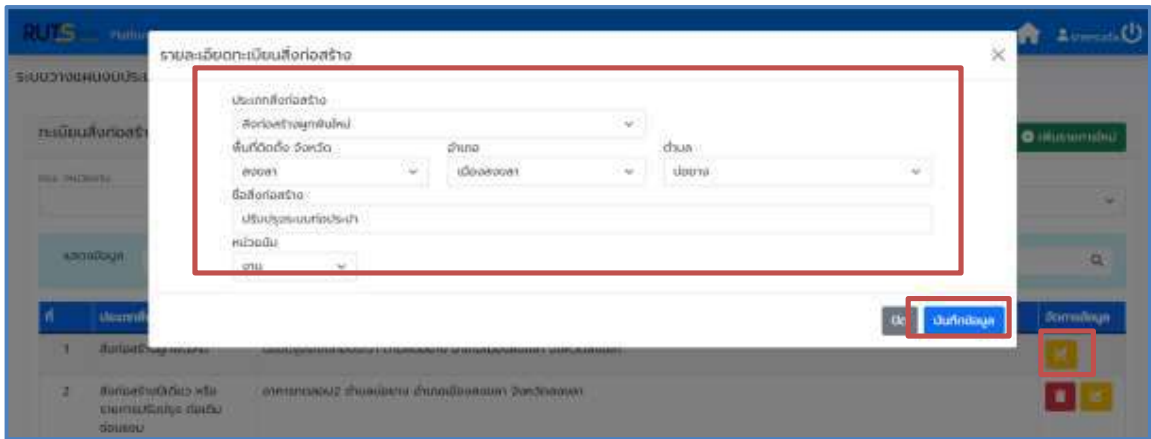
RUTS

ระบบวางแผนงบประ

ทะเบียนสิ่งก่อสร้

รายละเอียดทะเบียนสิ่งก่อสร้าง

×

ประเภทสิ่งก่อสร้าง

สิ่งก่อสร้างผูกพันใหม่

พื้นที่ติดตั้ง จังหวัด

สงขลา

อำเภอ

เมืองสงขลา

ตำบล

บ่อยาง

ชื่อสิ่งก่อสร้าง

ปรับปรุงระบบท่อประปา

หน่วยนับ

งาน

ปิด

บันทึกข้อมูล

เพิ่มรายการใหม่

แสดงข้อมูล

ที่

ประเภท

จัดการข้อมูล

1

สิ่งก่อสร้างผูกพันใหม่

2

สิ่งก่อสร้างปีเดียว หรือ รายการปรับปรุง ต่อเติม ซ่อมแซม

อาคารกองบ2 ตำบลบ่อยาง อำเภอเมืองสงขลา จังหวัดสงขลา